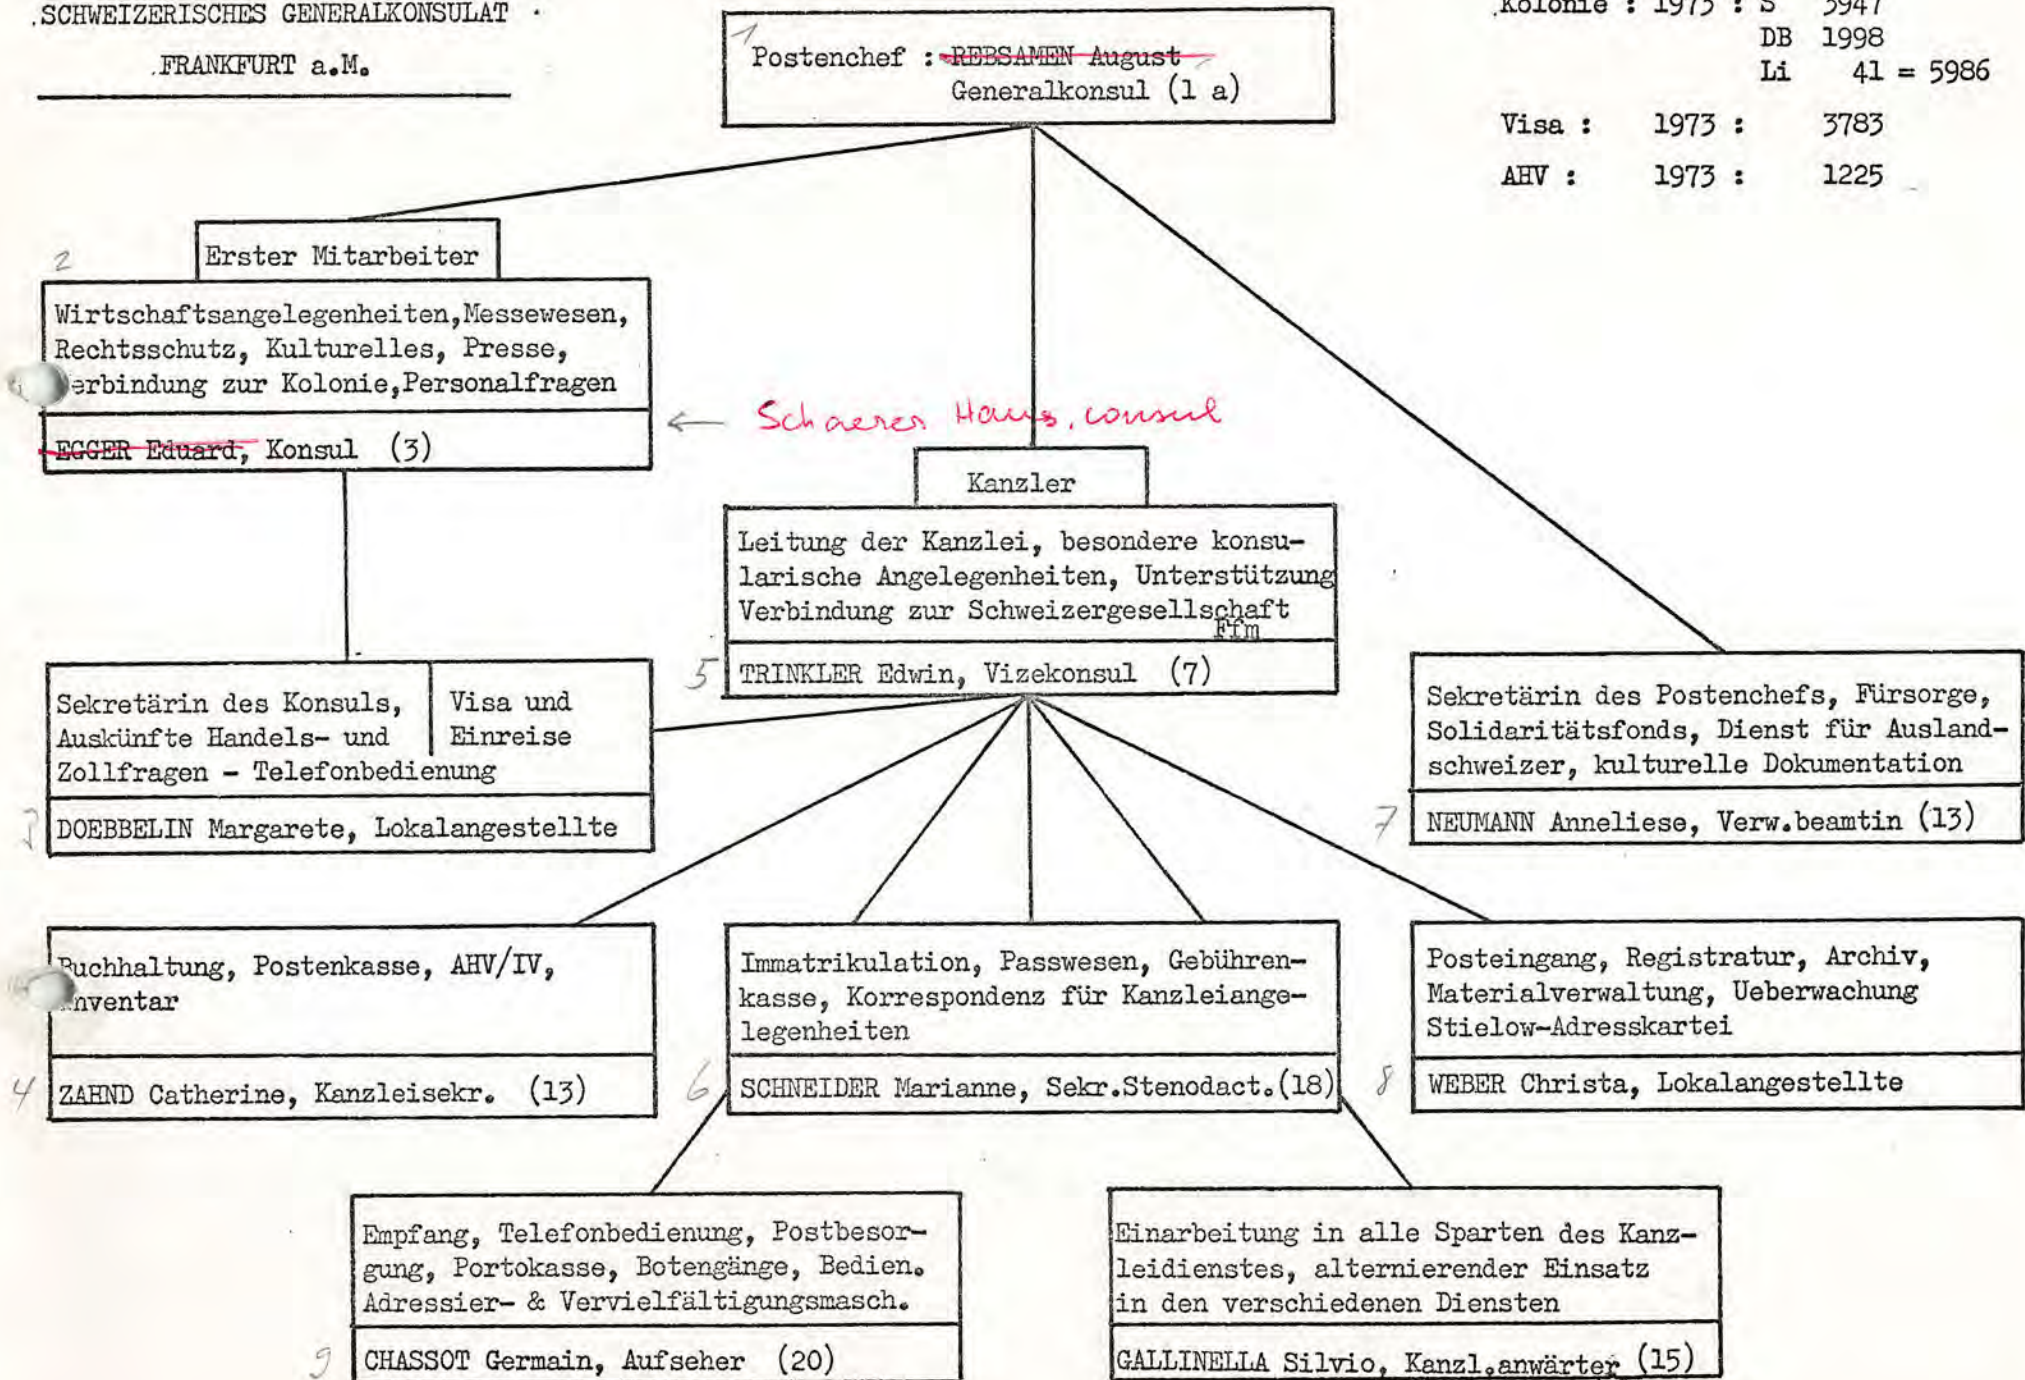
.SCHWEIZERISCHES GENERALKONSULAT .

.FRANKFURT a.M.

1 Postenchef : REBSAMEN August
Generalkonsul (1 a)

Kolonie : 1973 : S 3947
DB 1998
Li 41 = 5986

Visa : 1973 : 3783

AHV : 1973 : 1225

Erster Mitarbeiter

2 Wirtschaftsangelegenheiten, Messewesen, Rechtsschutz, Kulturelles, Presse, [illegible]erbindung zur Kolonie, Personalfragen

EGGER Eduard, Konsul (3)

← Schaerer Hans, consul

Kanzler

Leitung der Kanzlei, besondere konsularische Angelegenheiten, Unterstützung Verbindung zur Schweizergesellschaft Ffm

5 TRINKLER Edwin, Vizekonsul (7)

Sekretärin des Konsuls, Auskünfte Handels- und Zollfragen - Telefonbedienung

Visa und Einreise

3 DOEBBELIN Margarete, Lokalangestellte

Sekretärin des Postenchefs, Fürsorge, Solidaritätsfonds, Dienst für Auslandschweizer, kulturelle Dokumentation

7 NEUMANN Anneliese, Verw.beamtin (13)

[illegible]uchhaltung, Postenkasse, AHV/IV, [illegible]nventar

4 ZAHND Catherine, Kanzleisekr. (13)

Immatrikulation, Passwesen, Gebührenkasse, Korrespondenz für Kanzleiangelegenheiten

6 SCHNEIDER Marianne, Sekr.Stenodact.(18)

Posteingang, Registratur, Archiv, Materialverwaltung, Ueberwachung Stielow-Adresskartei

8 WEBER Christa, Lokalangestellte

Empfang, Telefonbedienung, Postbesorgung, Portokasse, Botengänge, Bedien. Adressier- & Vervielfältigungsmasch.

9 CHASSOT Germain, Aufseher (20)

Einarbeitung in alle Sparten des Kanzleidienstes, alternierender Einsatz in den verschiedenen Diensten

GALLINELLA Silvio, Kanzl.anwärter (15)